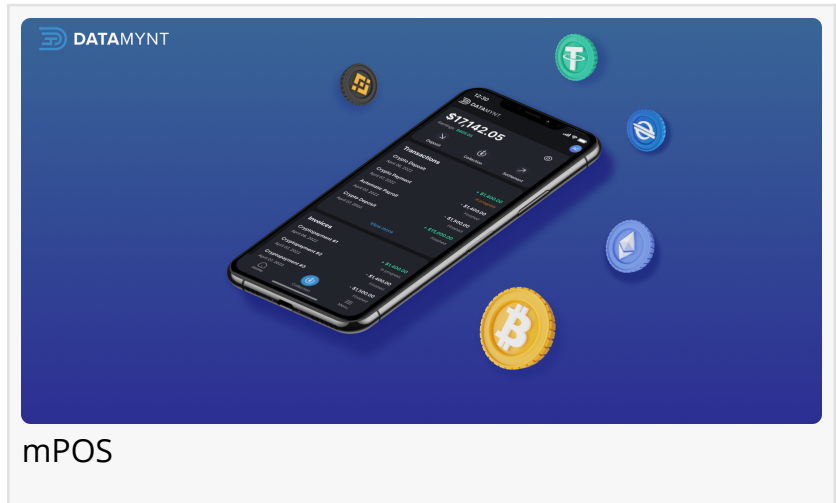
DATAMYNT

12:30
DATAMYNT
$17,142.05
Deposit
Collection
Settlement
Transactions
Crypto Deposit
Crypto Payment
Automatic Payout
Crypto Deposit
+ $1,400.00
- $1,400.00
- $1,500.00
+ $10,000.00
Invoices
Cryptopayment #1
Cryptopayment #2
Cryptopayment #3
+ $1,400.00
- $1,400.00
- $1,500.00

mPOS